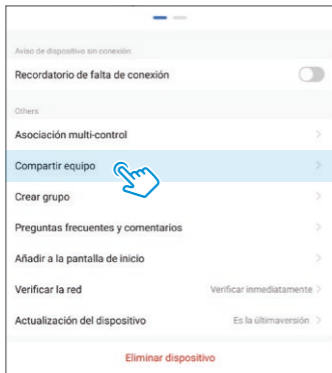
Aviso de dispositivo sin conexión

Recordatorio de falta de conexión

Others

Asociación multi-control

Compartir equipo

Crear grupo

Preguntas frecuentes y comentarios

Añadir a la pantalla de inicio

Verificar la red

Verificar inmediatamente

Actualización del dispositivo

Es la últimaversión

Eliminar dispositivo